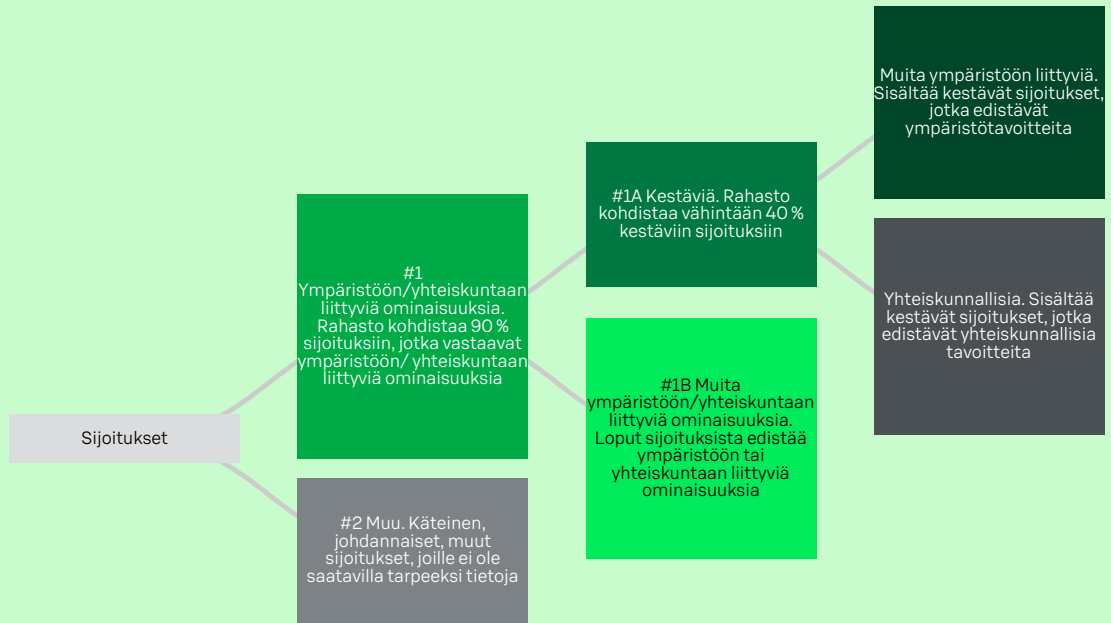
Sijoitukset

#1 Ympäristöön/yhteiskuntaan liittyviä ominaisuuksia. Rahasto kohdistaa 90 % sijoituksiin, jotka vastaavat ympäristöön/ yhteiskuntaan liittyviä ominaisuuksia

#2 Muu. Käteinen, johdannaiset, muut sijoitukset, joille ei ole saatavilla tarpeeksi tietoja

#1A Kestäviä. Rahasto kohdistaa vähintään 40 % kestäviin sijoituksiin

#1B Muita ympäristöön/yhteiskuntaan liittyviä ominaisuuksia. Loput sijoituksista edistää ympäristöön tai yhteiskuntaan liittyviä ominaisuuksia

Muita ympäristöön liittyviä. Sisältää kestävät sijoitukset, jotka edistävät ympäristötavoitteita

Yhteiskunnallisia. Sisältää kestävät sijoitukset, jotka edistävät yhteiskunnallisia tavoitteita